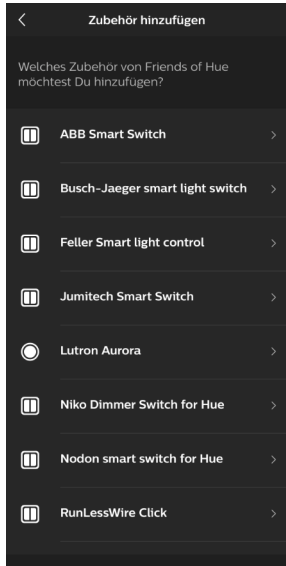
Zubehör hinzufügen

Welches Zubehör von Friends of Hue möchtest Du hinzufügen?

ABB Smart Switch

Busch-Jaeger smart light switch

Feller Smart light control

Jumitech Smart Switch

Lutron Aurora

Niko Dimmer Switch for Hue

Nodon smart switch for Hue

RunLessWire Click